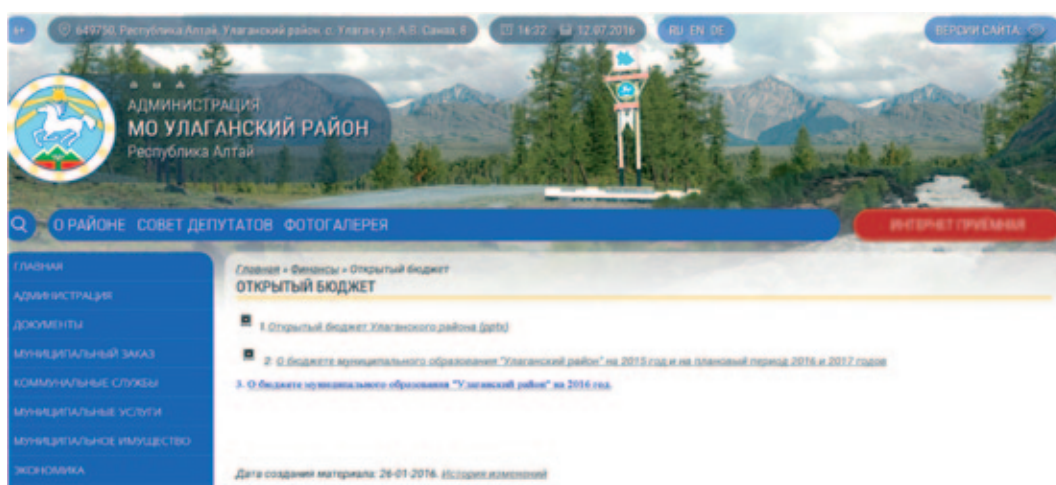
649750, Республика Алтай, Улаганский район, с. Улаган, ул. А.В. Санаа, 8   16:22   12.07.2016   RU EN DE   ВЕРСИИ САЙТА:

АДМИНИСТРАЦИЯ
МО УЛАГАНСКИЙ РАЙОН
Республика Алтай

О РАЙОНЕ   СОВЕТ ДЕПУТАТОВ   ФОТОГАЛЕРЕЯ   ИНТЕРНЕТ ПРИЁМНАЯ

ГЛАВНАЯ
АДМИНИСТРАЦИЯ
ДОКУМЕНТЫ
МУНИЦИПАЛЬНЫЙ ЗАКАЗ
КОММУНАЛЬНЫЕ СЛУЖБЫ
МУНИЦИПАЛЬНЫЕ УСЛУГИ
МУНИЦИПАЛЬНОЕ ИМУЩЕСТВО
ЭКОНОМИКА

Главная » Финансы » Открытый бюджет
ОТКРЫТЫЙ БЮДЖЕТ

1. Открытый бюджет Улаганского района (pptx)

2. О бюджете муниципального образования "Улаганский район" на 2015 год и на плановый период 2016 и 2017 годов

3. О бюджете муниципального образования "Улаганский район" на 2016 год.

Дата создания материала: 26-01-2016. История изменений